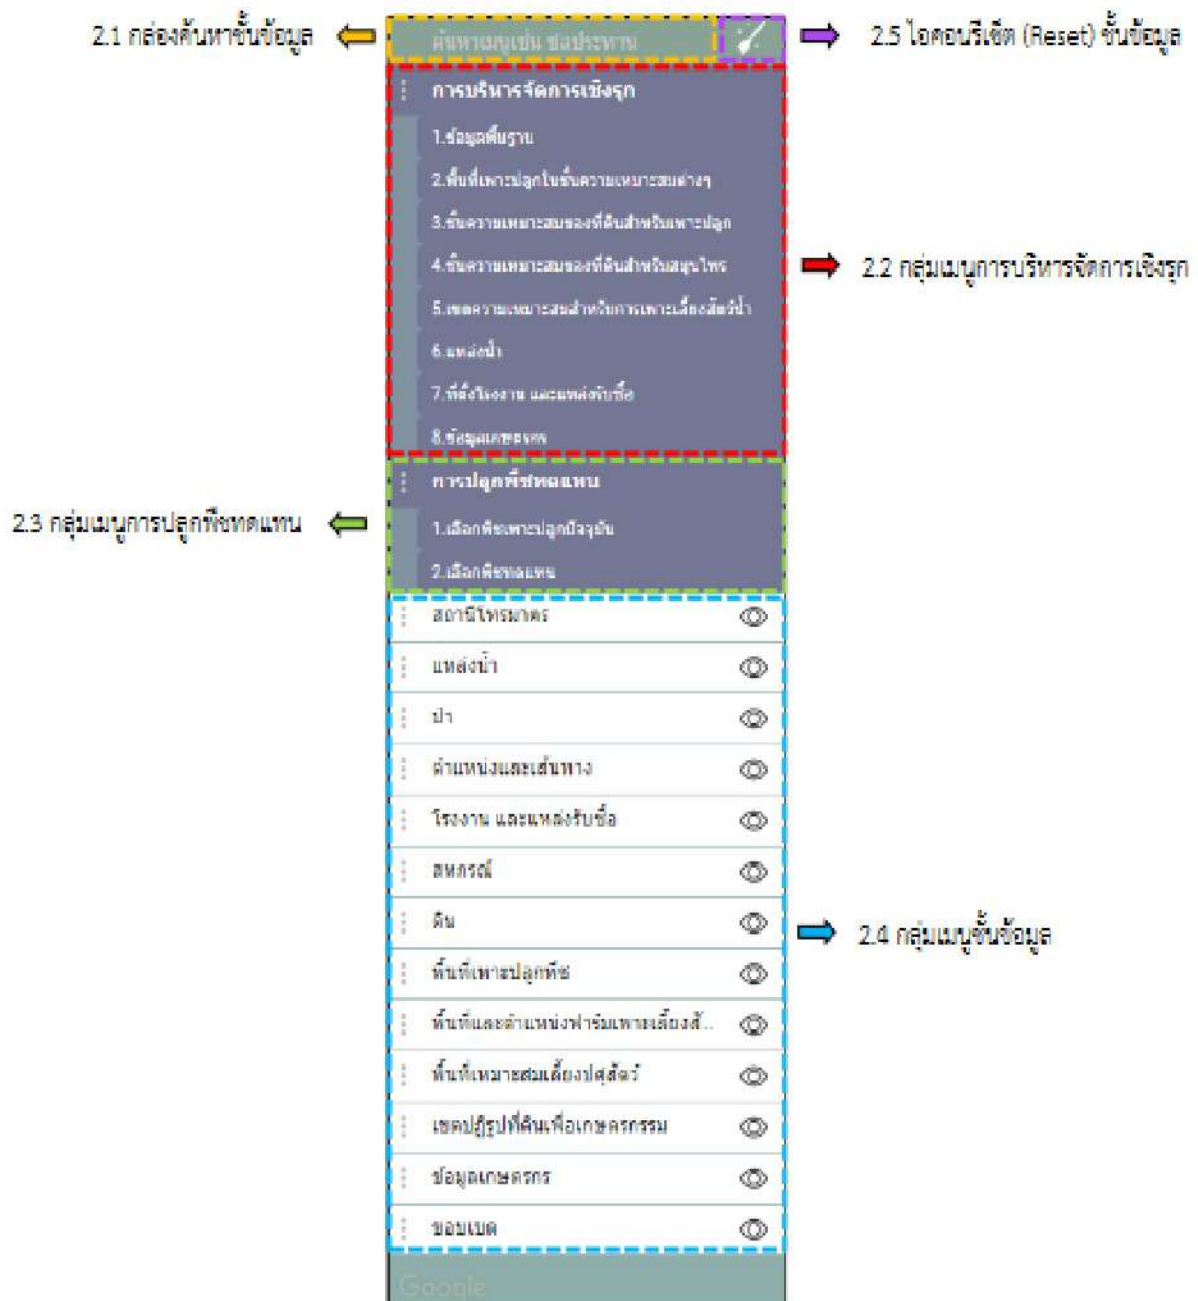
2.1 กล่องค้นหาชั้นข้อมูล

ค้นหาเมนูเช่น ชลประทาน

2.5 ไอคอนรีเซ็ต (Reset) ชั้นข้อมูล

การบริหารจัดการเชิงรุก

1.ข้อมูลพื้นฐาน

2.พื้นที่เพาะปลูกในชั้นความเหมาะสมต่างๆ

3.ชั้นความเหมาะสมของที่ดินสำหรับเพาะปลูก

4.ชั้นความเหมาะสมของที่ดินสำหรับสมุนไพร

5.เขตความเหมาะสมสำหรับการเพาะเลี้ยงสัตว์น้ำ

6.แหล่งน้ำ

7.ที่ตั้งโรงงาน และแหล่งรับซื้อ

8.ข้อมูลเกษตรกร

2.2 กลุ่มเมนูการบริหารจัดการเชิงรุก

2.3 กลุ่มเมนูการปลูกพืชทดแทน

การปลูกพืชทดแทน

1.เลือกพืชเพาะปลูกปัจจุบัน

2.เลือกพืชทดแทน

สถานีโทรมาตร

แหล่งน้ำ

ป่า

ตำแหน่งและเส้นทาง

โรงงาน และแหล่งรับซื้อ

สหกรณ์

ดิน

พื้นที่เพาะปลูกพืช

พื้นที่และตำแหน่งฟาร์มเพาะเลี้ยงสั...

พื้นที่เหมาะสมเลี้ยงปศุสัตว์

เขตปฏิรูปที่ดินเพื่อเกษตรกรรม

ข้อมูลเกษตรกร

ขอบเขต

2.4 กลุ่มเมนูชั้นข้อมูล

Google